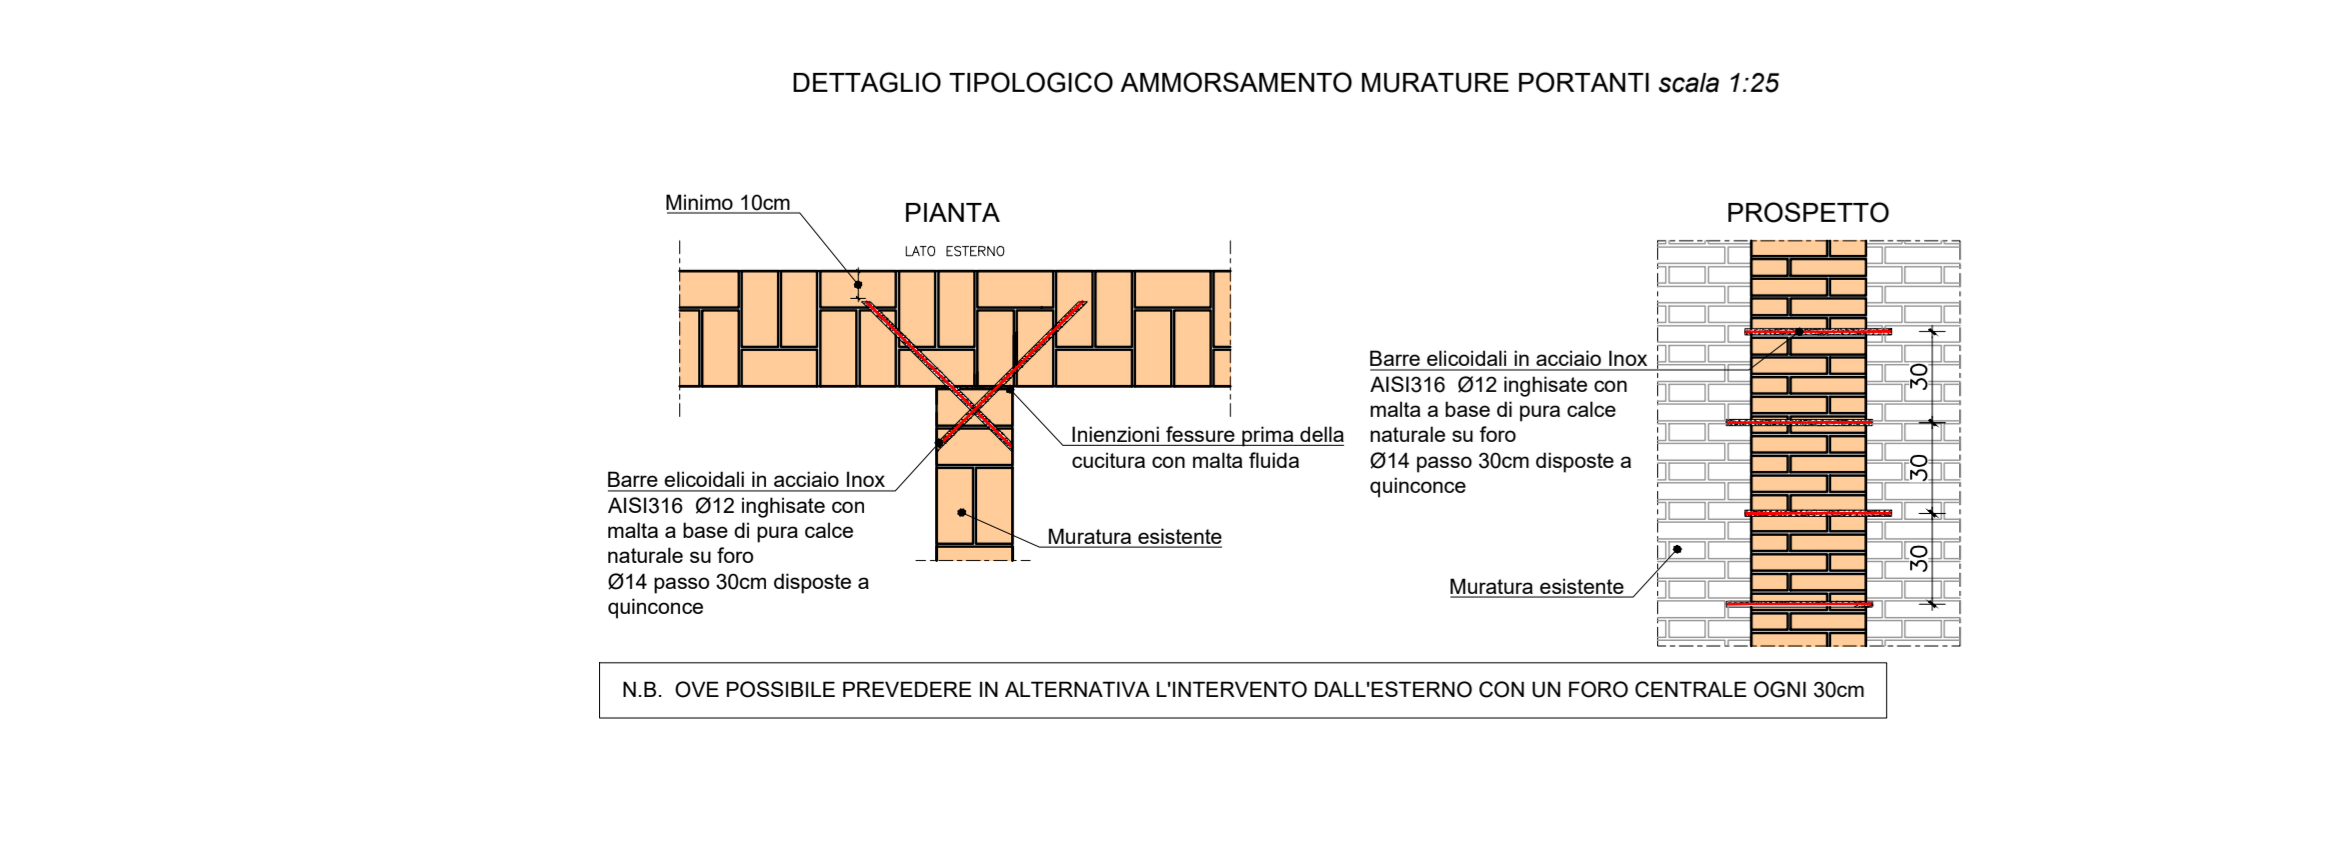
DETTAGLIO TIPOLOGICO AMMORSAMENTO MURATURE PORTANTI *scala 1:25*

Minimo 10cm

PIANTA

LATO ESTERNO

Inienzioni fessure prima della cucitura con malta fluida

Barre elicoidali in acciaio Inox AISI316 Ø12 inghisate con malta a base di pura calce naturale su foro Ø14 passo 30cm disposte a quinconce

Muratura esistente

PROSPETTO

Barre elicoidali in acciaio Inox AISI316 Ø12 inghisate con malta a base di pura calce naturale su foro Ø14 passo 30cm disposte a quinconce

30

30

30

Muratura esistente

N.B. OVE POSSIBILE PREVEDERE IN ALTERNATIVA L'INTERVENTO DALL'ESTERNO CON UN FORO CENTRALE OGNI 30cm